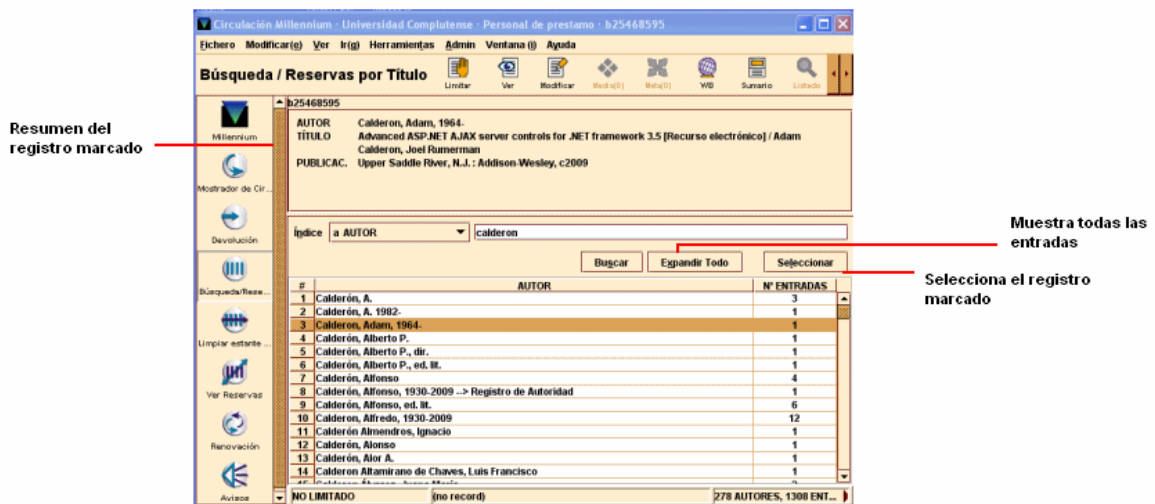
Circulación Millennium - Universidad Complutense - Personal de prestamo - b25468595

Fichero Modificar(e) Ver Ir(g) Herramientas Admin Ventana (i) Ayuda

Búsqueda / Reservas por Título

Limitar Ver Modificar Media(0) Meta(0) WB Sumario Listado

Millennium

Mostrador de Cir...

Devolución

Búsqueda/Rese...

Limpiar estante ...

Ver Reservas

Renovación

Avisos

Resumen del registro marcado

b25468595

AUTOR Calderon, Adam, 1964-
TÍTULO Advanced ASP.NET AJAX server controls for .NET framework 3.5 [Recurso electrónico] / Adam Calderon, Joel Rumerman
PUBLICAC. Upper Saddle River, N.J. : Addison-Wesley, c2009

Índice a AUTOR calderon

Muestra todas las entradas

Buscar Expandir Todo Seleccionar

Selecciona el registro marcado

| # | AUTOR | Nº ENTRADAS |
|---|---|---|
| 1 | Calderón, A. | 3 |
| 2 | Calderón, A. 1982- | 1 |
| 3 | Calderon, Adam, 1964- | 1 |
| 4 | Calderón, Alberto P. | 1 |
| 5 | Calderón, Alberto P., dir. | 1 |
| 6 | Calderón, Alberto P., ed. lit. | 1 |
| 7 | Calderón, Alfonso | 4 |
| 8 | Calderón, Alfonso, 1930-2009 --> Registro de Autoridad | 1 |
| 9 | Calderón, Alfonso, ed. lit. | 6 |
| 10 | Calderón, Alfredo, 1930-2009 | 12 |
| 11 | Calderón Almendros, Ignacio | 1 |
| 12 | Calderón, Alonso | 1 |
| 13 | Calderón, Alor A. | 1 |
| 14 | Calderon Altamirano de Chaves, Luis Francisco | 1 |

NO LIMITADO (no record) 278 AUTORES, 1308 ENT...